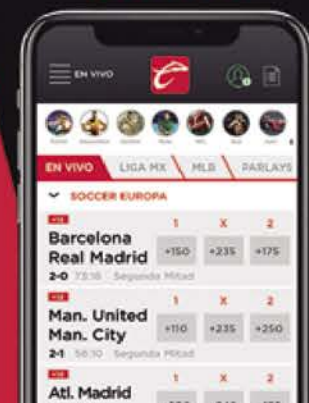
EN VIVO

EN VIVO | LIGA MX | MLB | PARLAYS

SOCCER EUROPA

Barcelona
Real Madrid
2-0 73:16 Segunda Mitad

| 1 | X | 2 |
|---|---|---|
| +150 | +235 | +175 |

Man. United
Man. City
2-1 58:10 Segunda Mitad

| 1 | X | 2 |
|---|---|---|
| +110 | +235 | +250 |

Atl. Madrid

| 1 | X | 2 |
|---|---|---|
| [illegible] | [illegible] | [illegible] |